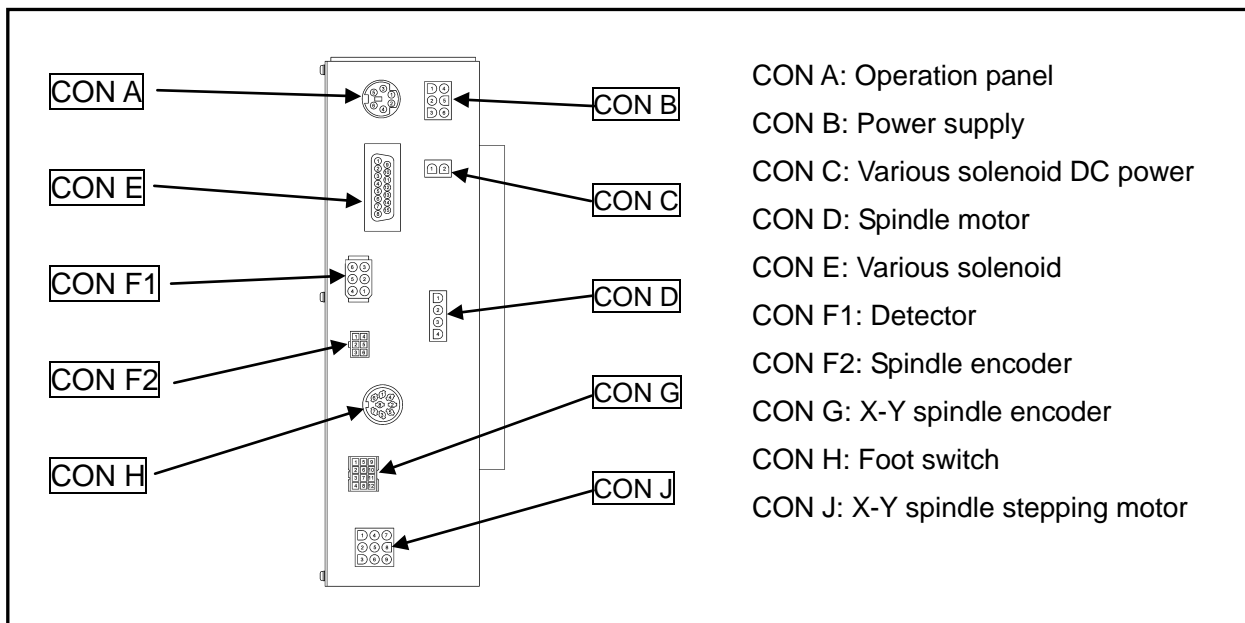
CON A

CON E

CON F1

CON F2

CON H

CON B

CON C

CON D

CON G

CON J

CON A: Operation panel
CON B: Power supply
CON C: Various solenoid DC power
CON D: Spindle motor
CON E: Various solenoid
CON F1: Detector
CON F2: Spindle encoder
CON G: X-Y spindle encoder
CON H: Foot switch
CON J: X-Y spindle stepping motor